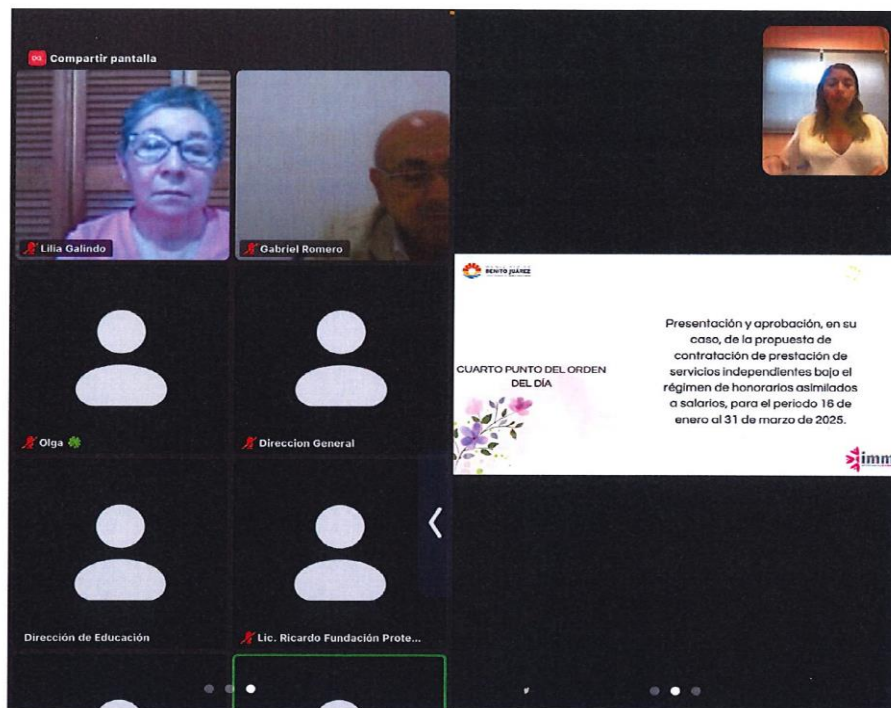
Compartir pantalla

Lilia Galindo

Gabriel Romero

Olga

Direccion General

Dirección de Educación

Lic. Ricardo Fundación Prote...

BENITO JUÁREZ

CUARTO PUNTO DEL ORDEN DEL DÍA

Presentación y aprobación, en su caso, de la propuesta de contratación de prestación de servicios independientes bajo el régimen de honorarios asimilados a salarios, para el periodo 16 de enero al 31 de marzo de 2025.

imm